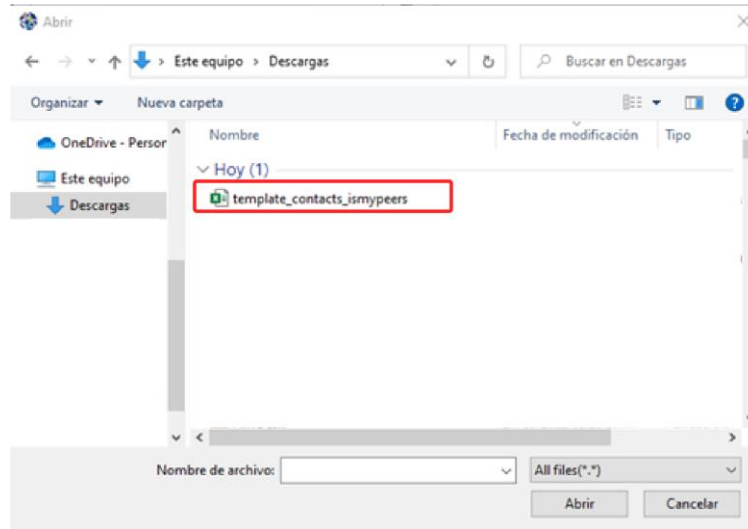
Abrir

Este equipo > Descargas

Buscar en Descargas

Organizar ▾ Nueva carpeta

OneDrive - Persor

Este equipo

Descargas

Nombre

Fecha de modificación

Tipo

Hoy (1)

template_contacts_ismypeers

Nombre de archivo:

All files(*.*)

Abrir

Cancelar